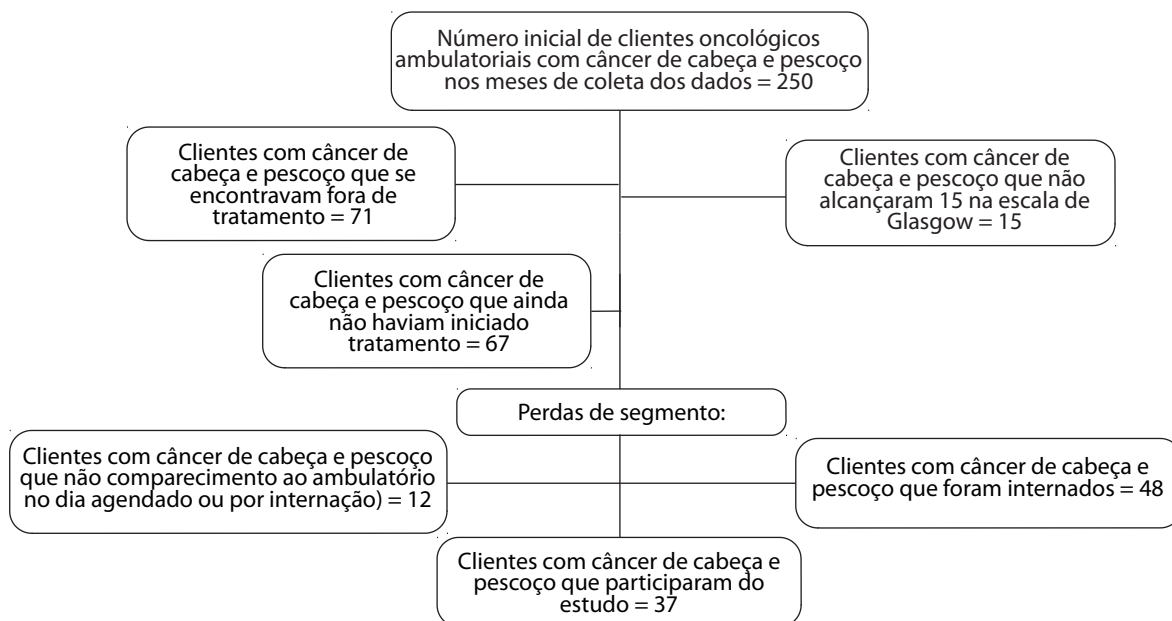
Número inicial de clientes oncológicos ambulatoriais com câncer de cabeça e pescoço nos meses de coleta dos dados = 250

Clientes com câncer de cabeça e pescoço que se encontravam fora de tratamento = 71

Clientes com câncer de cabeça e pescoço que não alcançaram 15 na escala de Glasgow = 15

Clientes com câncer de cabeça e pescoço que ainda não haviam iniciado tratamento = 67

Perdas de segmento:

Clientes com câncer de cabeça e pescoço que não comparecimento ao ambulatório no dia agendado ou por internação) = 12

Clientes com câncer de cabeça e pescoço que foram internados = 48

Clientes com câncer de cabeça e pescoço que participaram do estudo = 37